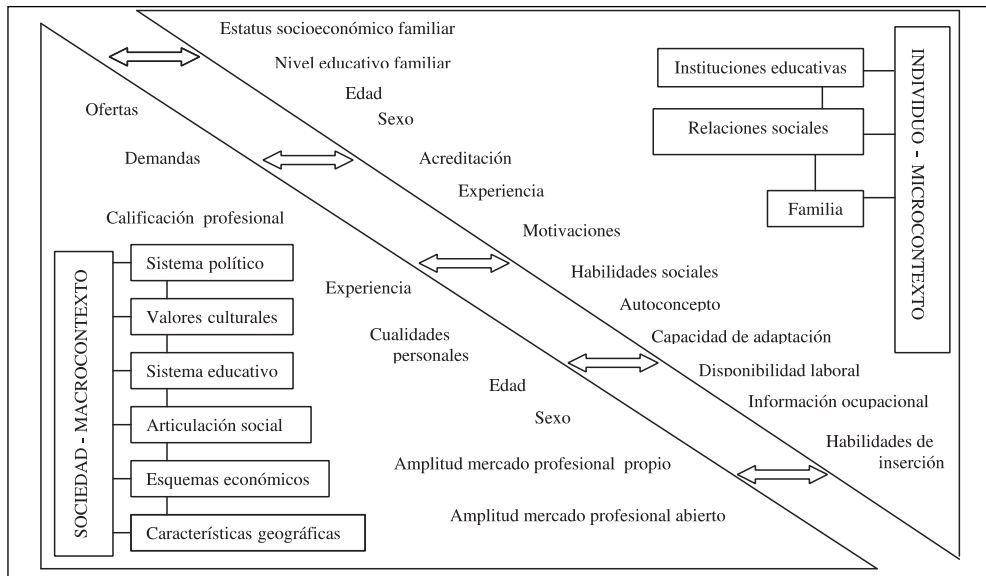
Estatus socioeconómico familiar

Nivel educativo familiar

Edad

Sexo

Acreditación

Experiencia

Motivaciones

Habilidades sociales

Autoconcepto

Capacidad de adaptación

Disponibilidad laboral

Información ocupacional

Habilidades de inserción

Instituciones educativas

Relaciones sociales

Familia

INDIVIDUO - MICROCONTEXTO

Ofertas

Demandas

Calificación profesional

Experiencia

Cualidades personales

Edad

Sexo

Amplitud mercado profesional propio

Amplitud mercado profesional abierto

SOCIEDAD - MACROCONTEXTO

Sistema político

Valores culturales

Sistema educativo

Articulación social

Esquemas económicos

Características geográficas